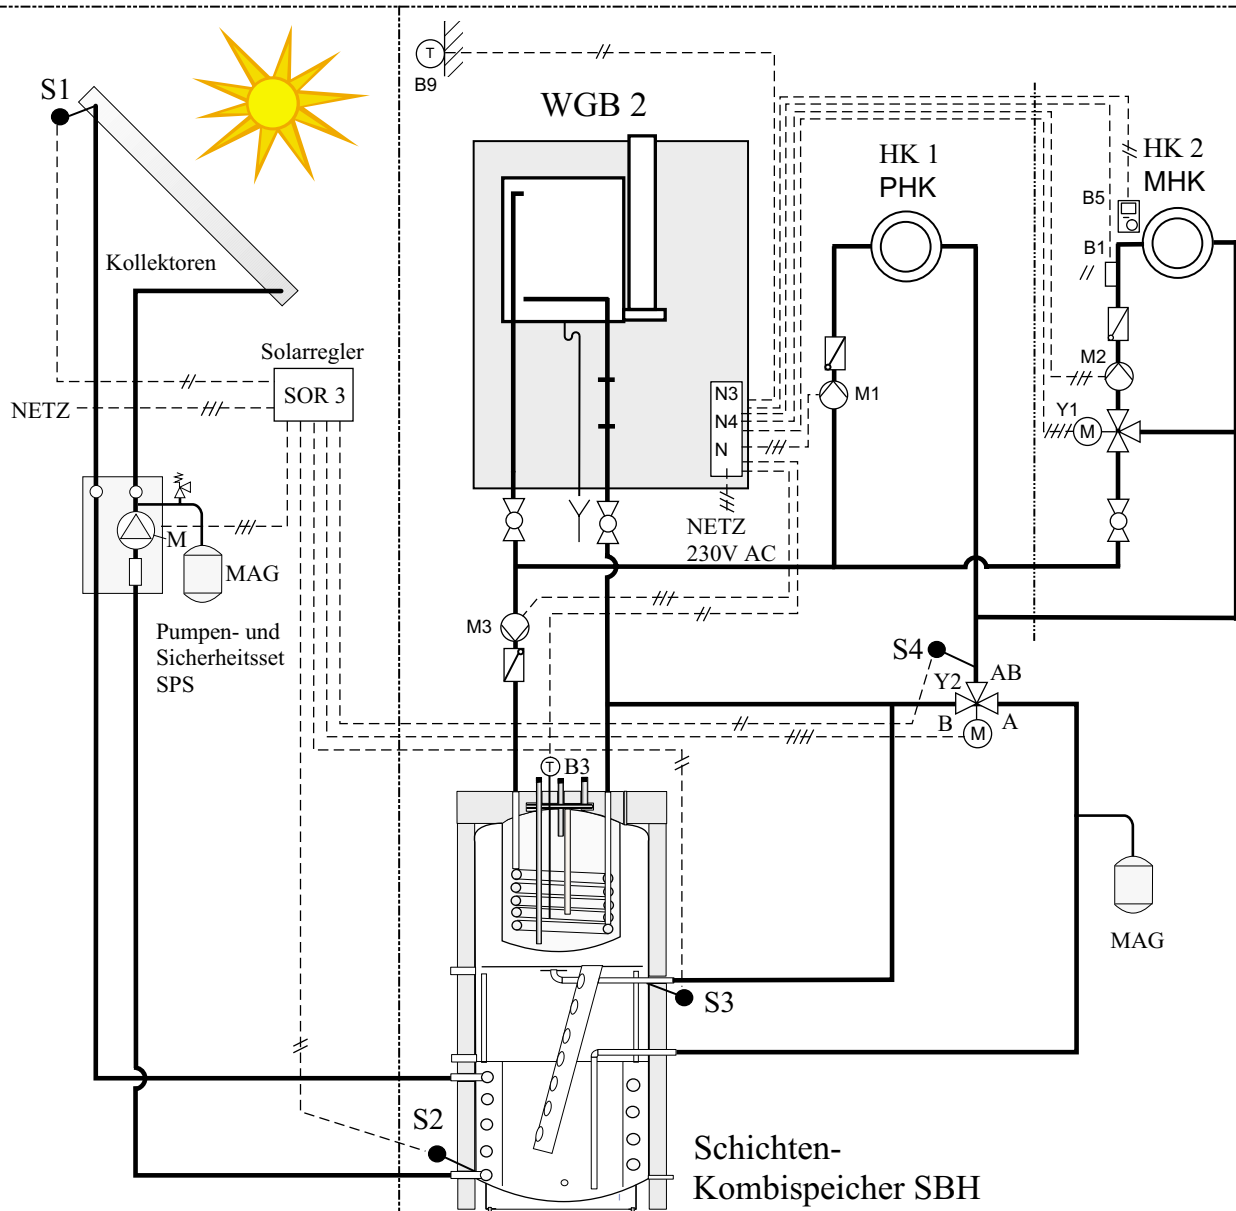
S1

Kollektoren

B9

WGB 2

HK 1
PHK

HK 2
MHK

B5

B1

M2

Y1

M1

Solarregler

SOR 3

NETZ

N3
N4
N

NETZ
230V AC

M

MAG

Pumpen- und Sicherheitsset SPS

M3

S4

Y2

AB

B

A

M

B3

MAG

S3

S2

Schichten-
Kombispeicher SBH